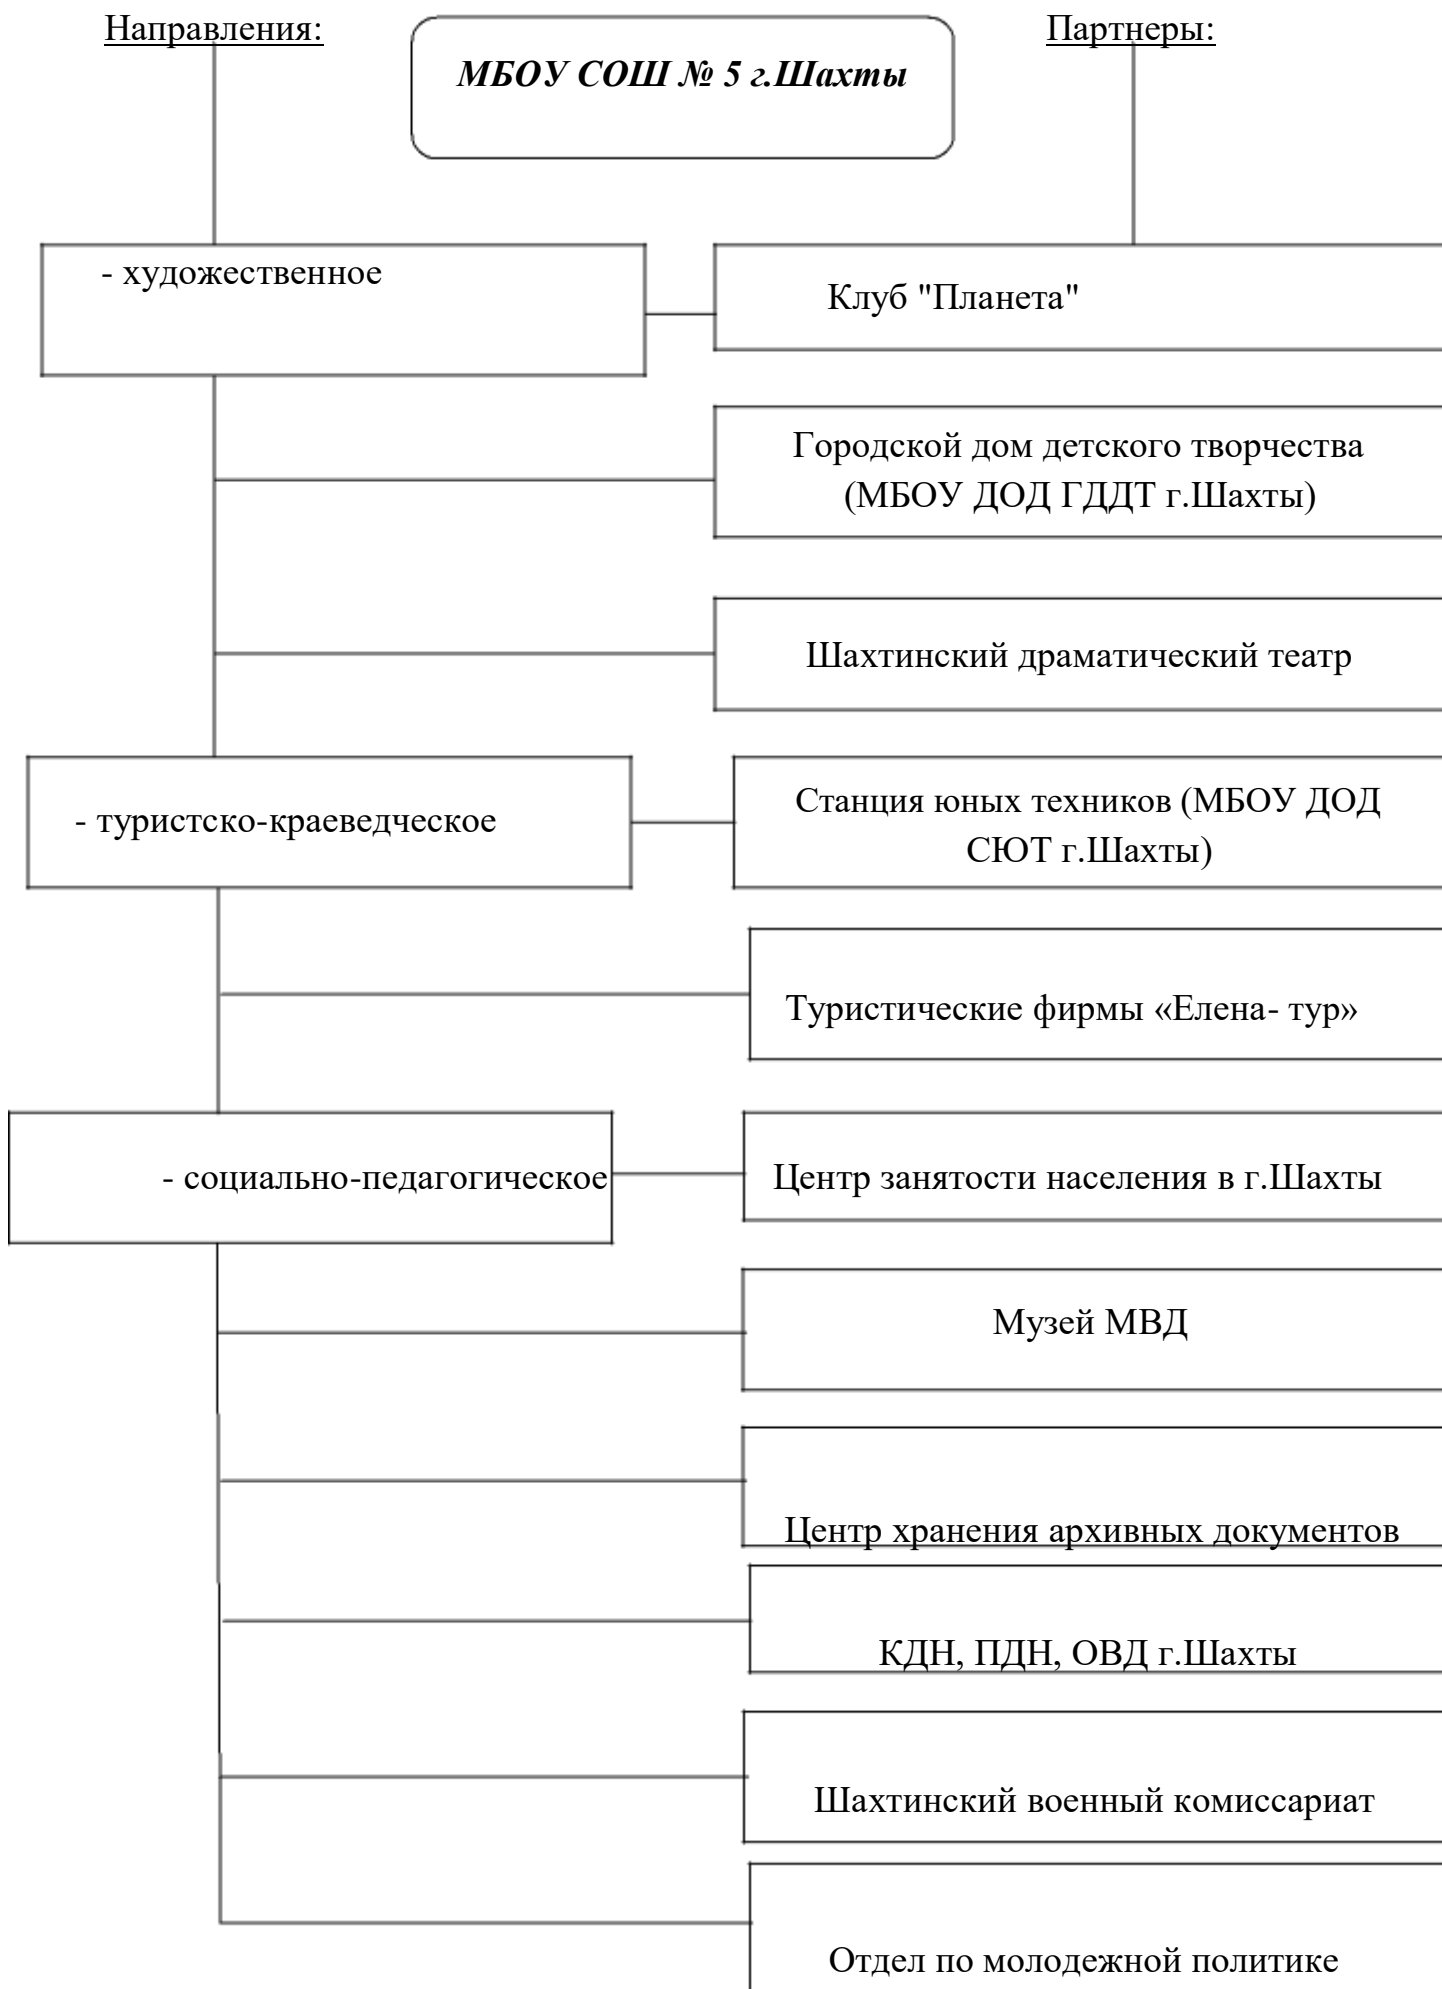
Направления:

МБОУ СОШ № 5 г.Шахты

Партнеры:

- художественное

Клуб "Планета"

Городской дом детского творчества (МБОУ ДОД ГДДТ г.Шахты)

Шахтинский драматический театр

- туристско-краеведческое

Станция юных техников (МБОУ ДОД СЮТ г.Шахты)

Туристические фирмы «Елена- тур»

- социально-педагогическое

Центр занятости населения в г.Шахты

Музей МВД

Центр хранения архивных документов

КДН, ПДН, ОВД г.Шахты

Шахтинский военный комиссариат

Отдел по молодежной политике